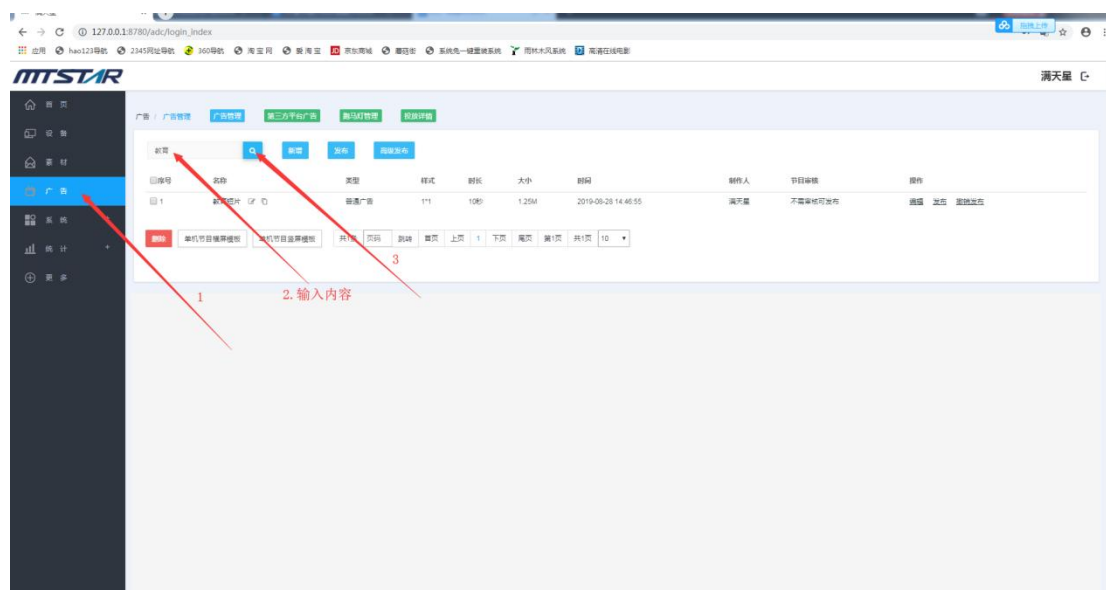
← → C ⓘ 127.0.0.1:8780/adc/login_index

应用 hao123导航 2345网址导航 360导航 淘宝网 爱淘宝 京东商城 蘑菇街 系统免一键重装系统 雨林木风系统 高清在线电影

拖拽上传

MTSTAR

满天星

首页
设备
素材
广告
系统
统计
更多

广告 / 广告管理

广告管理 第三方平台广告 跑马灯管理 投放详情

新闻 新增 发布 高级发布

| 序号 | 名称 | 类型 | 样式 | 时长 | 大小 | 时间 | 制作人 | 节目审核 | 操作 |
|---|---|---|---|---|---|---|---|---|---|
| 1 | 新闻图片 | 普通广告 | 1*1 | 10秒 | 1.25M | 2019-08-28 14:46:55 | 满天星 | 不需审核可发布 | 编辑 发布 撤销发布 |

删除 单机节目横屏模板 单机节目竖屏模板 共1条 页码 跳转 首页 上页 1 下页 尾页 第1页 共1页 10

1

2. 输入内容

3